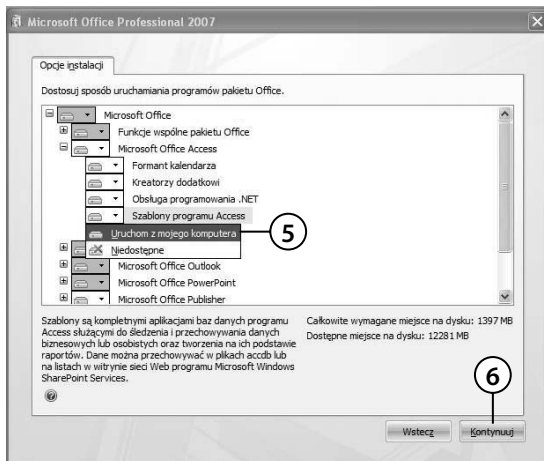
Microsoft Office Professional 2007

Opcje instalacji

Dostosuj sposób uruchamiania programów pakietu Office.

Microsoft Office
Funkcje wspólne pakietu Office
Microsoft Office Access
Formant kalendarza
Kreatorzy dodatkowi
Obsługa programowania .NET
Szablony programu Access
Uruchom z mojego komputera
Niedostępne
Microsoft Office Outlook
Microsoft Office PowerPoint
Microsoft Office Publisher

5

Szablony są kompletnymi aplikacjami baz danych programu Access służącymi do śledzenia i przechowywania danych biznesowych lub osobistych oraz tworzenia na ich podstawie raportów. Dane można przechowywać w plikach accdb lub na listach w witrynie sieci Web programu Microsoft Windows SharePoint Services.

Całkowite wymagane miejsce na dysku: 1397 MB
Dostępne miejsce na dysku: 12281 MB

6

Wstecz
Kontynuuj